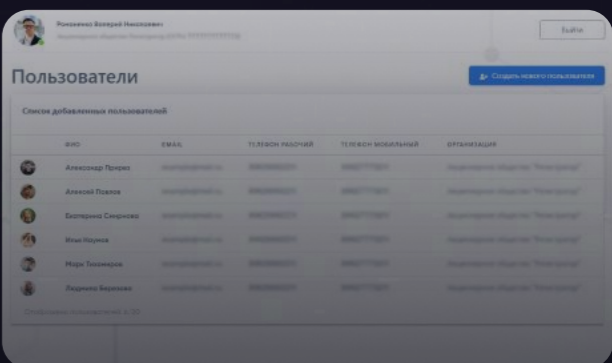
Романенко Валерий Николаевич
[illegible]
Выйти
Пользователи
Создать нового пользователя
Список добавленных пользователей

| | ФИО | EMAIL | ТЕЛЕФОН РАБОЧИЙ | ТЕЛЕФОН МОБИЛЬНЫЙ | ОРГАНИЗАЦИЯ |
|---|---|---|---|---|---|
| | Александр Прирез | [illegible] | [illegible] | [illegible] | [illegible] |
| | Алексей Павлов | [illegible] | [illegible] | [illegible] | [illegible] |
| | Екатерина Смирнова | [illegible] | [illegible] | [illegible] | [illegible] |
| | Илья Наумов | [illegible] | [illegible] | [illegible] | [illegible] |
| | Мари Тихомирова | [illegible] | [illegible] | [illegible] | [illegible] |
| | Людмила Березова | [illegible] | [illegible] | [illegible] | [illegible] |

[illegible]